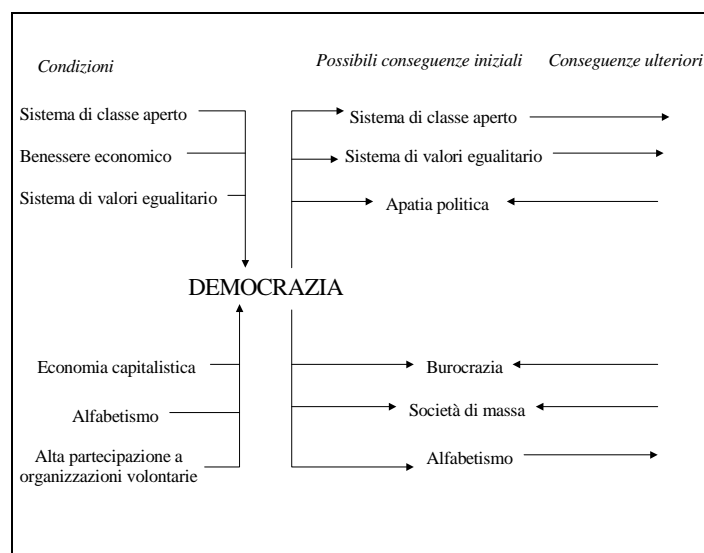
Condizioni

Possibili conseguenze iniziali

Conseguenze ulteriori

Sistema di classe aperto

Benessere economico

Sistema di valori egualitario

Sistema di classe aperto

Sistema di valori egualitario

Apatia politica

DEMOCRAZIA

Economia capitalistica

Alfabetismo

Alta partecipazione a organizzazioni volontarie

Burocrazia

Società di massa

Alfabetismo